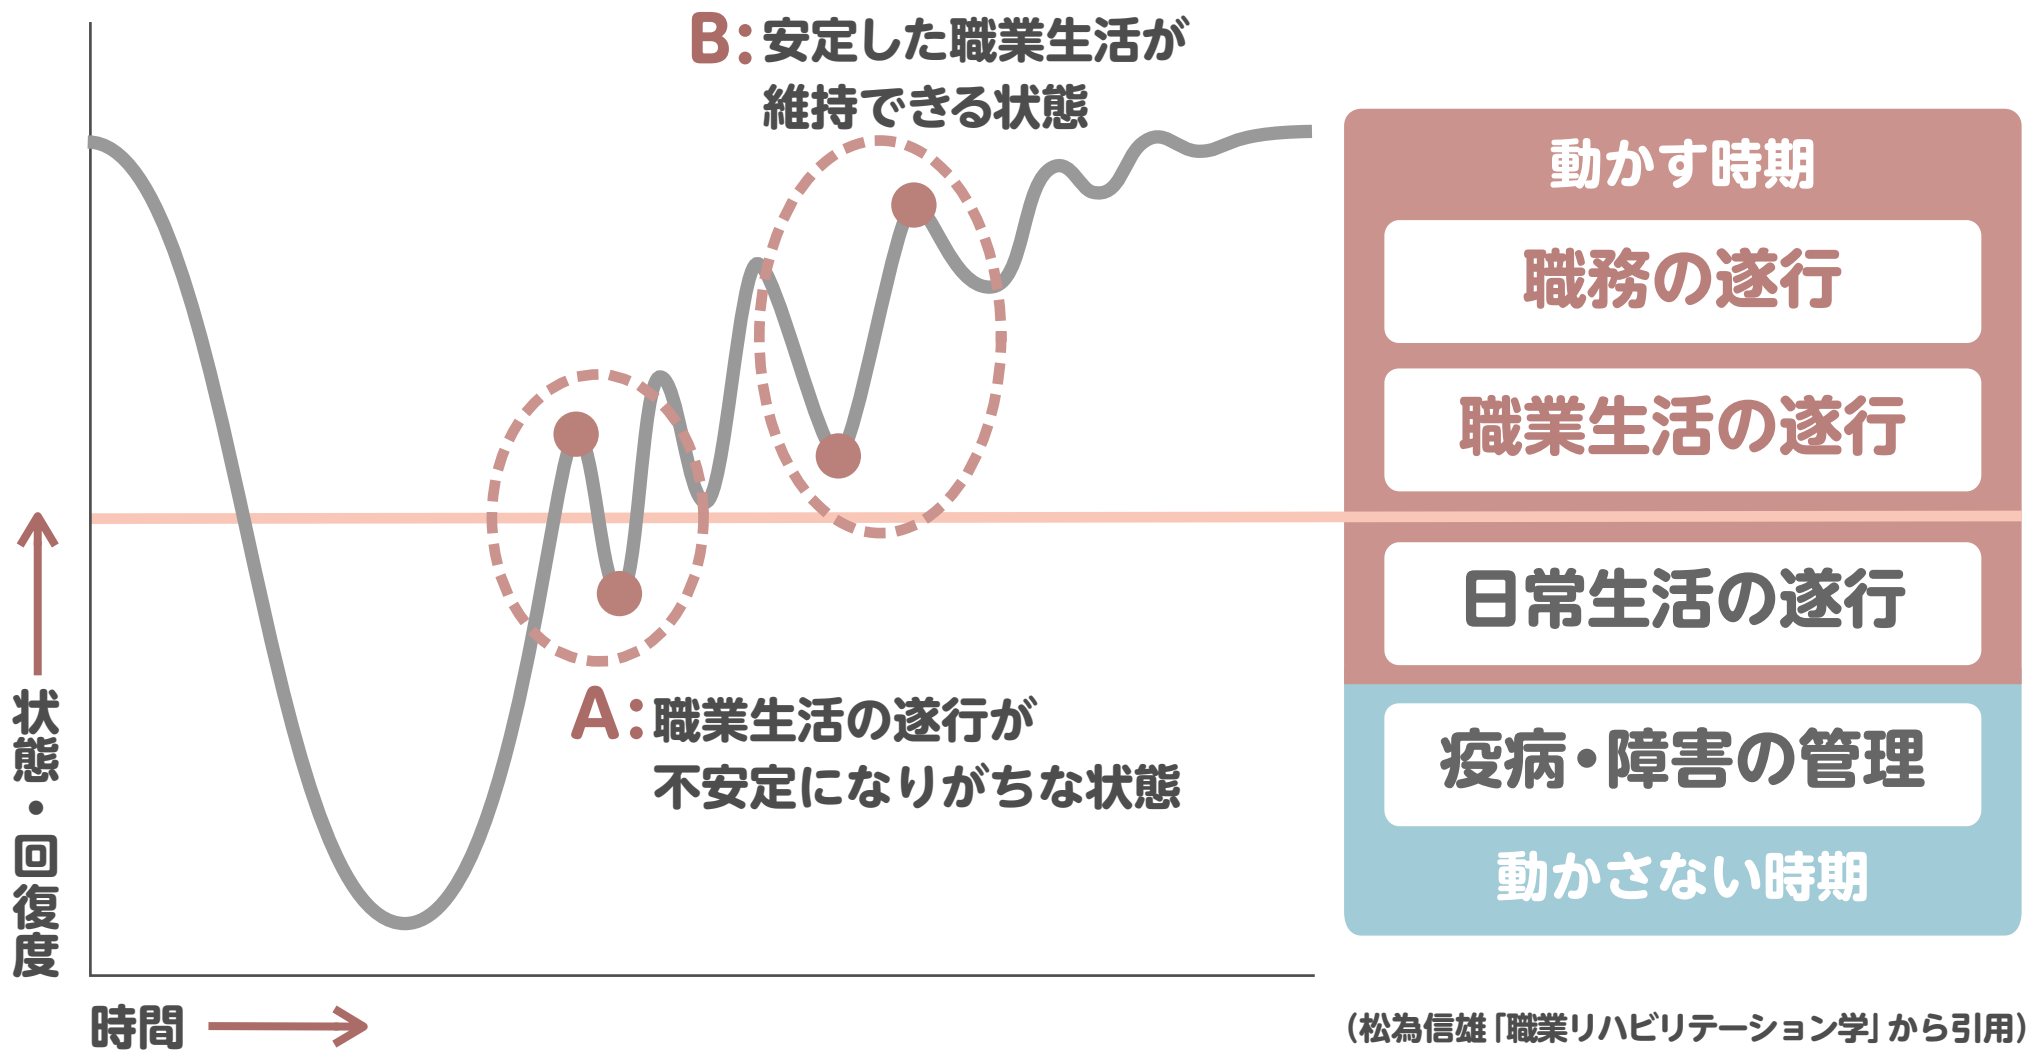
B：安定した職業生活が維持できる状態

A：職業生活の遂行が不安定になりがちな状態

状態・回復度

時間

動かす時期

職務の遂行

職業生活の遂行

日常生活の遂行

疾病・障害の管理

動かさない時期

（松為信雄「職業リハビリテーション学」から引用）